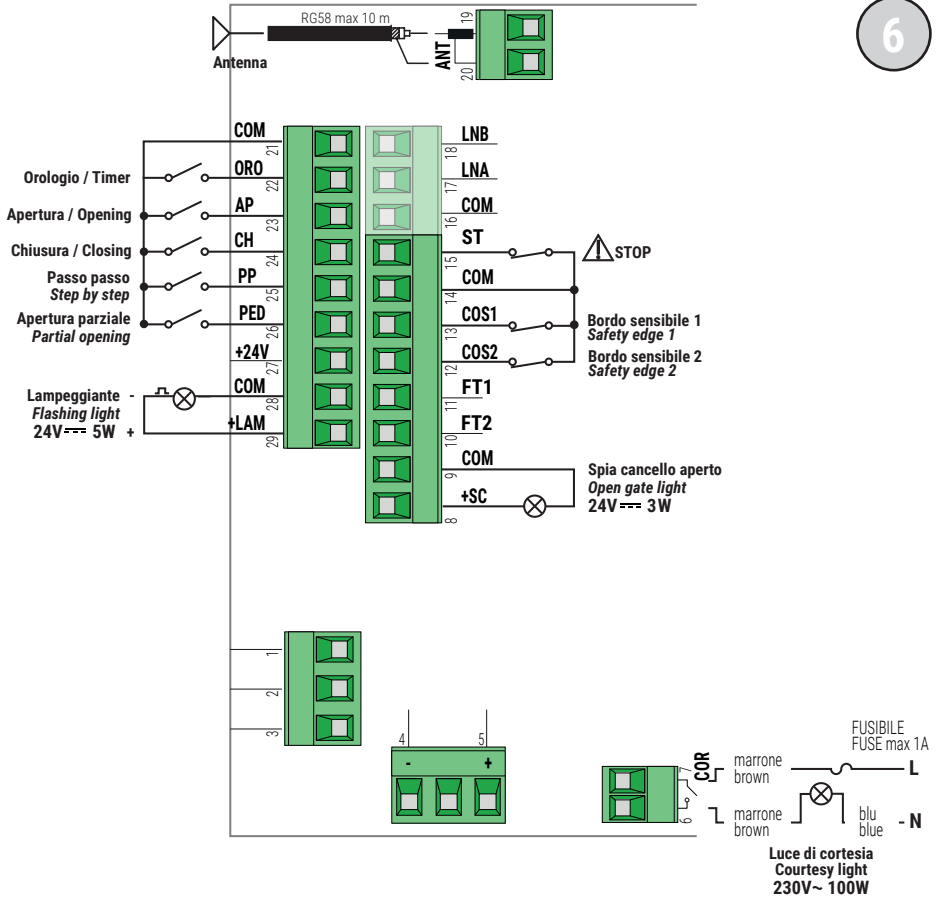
6

RG58 max 10 m

Antenna

ANT 19 20

COM 21
ORO 22
AP 23
CH 24
PP 25
PED 26
+24V 27
COM 28
+LAM 29

Orologio / Timer
Apertura / Opening
Chiusura / Closing
Passo passo
Step by step
Apertura parziale
Partial opening

Lampeggiante -
Flashing light
24V $\overline{---}$ 5W +

LNB 18
LNA 17
COM 16
ST 15
COM 14
COS1 13
COS2 12
FT1 11
FT2 10
COM 9
+SC 8

STOP

Bordo sensibile 1
Safety edge 1
Bordo sensibile 2
Safety edge 2

Spia cancello aperto
Open gate light
24V $\overline{---}$ 3W

1
2
3

4 5
- +

COR 7 6

marrone
brown
marrone
brown

FUSIBILE
FUSE max 1A
L

blu
blue
- N

Luce di cortesia
Courtesy light
230V~ 100W